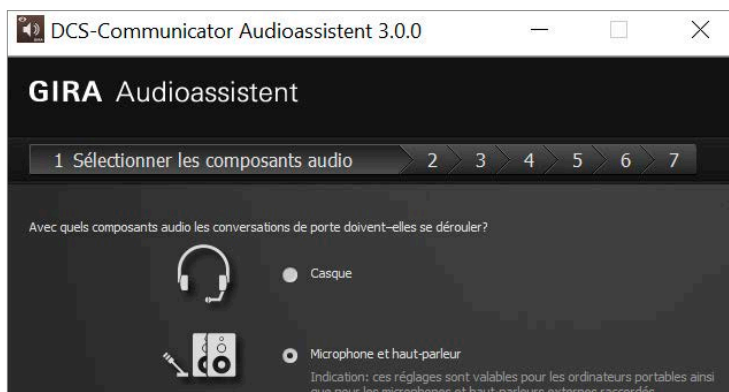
DCS-Communicator Audioassistent 3.0.0

GIRA Audioassistent

1 Sélectionner les composants audio 2 3 4 5 6 7

Avec quels composants audio les conversations de porte doivent–elles se dérouler?

Casque

Microphone et haut-parleur

Indication: ces réglages sont valables pour les ordinateurs portables ainsi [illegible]